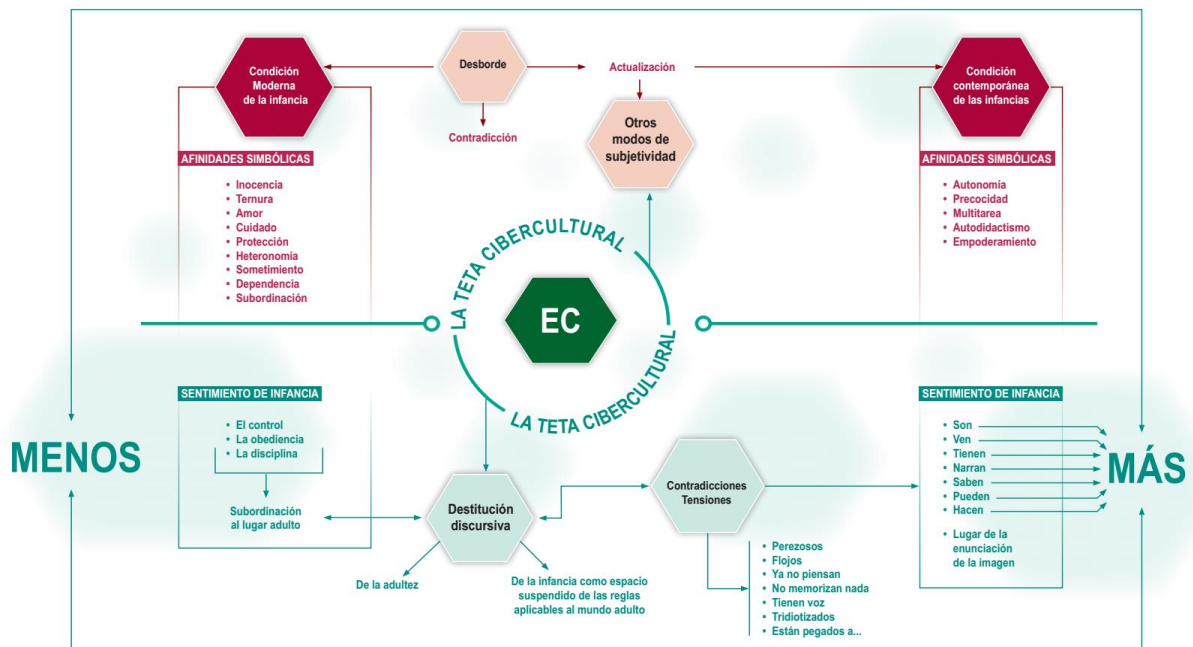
Condición Moderna de la infancia

Desborde

Actualización

Condición contemporánea de las infancias

Contradicción

Otros modos de subjetividad

AFINIDADES SIMBÓLICAS
• Inocencia
• Ternura
• Amor
• Cuidado
• Protección
• Heteronomía
• Sometimiento
• Dependencia
• Subordinación

AFINIDADES SIMBÓLICAS
• Autonomía
• Precocidad
• Multitarea
• Autodidactismo
• Empoderamiento

LA TETA CIBERCULTURAL

EC

LA TETA CIBERCULTURAL

MENOS

SENTIMIENTO DE INFANCIA
• El control
• La obediencia
• La disciplina

Subordinación al lugar adulto

Destitución discursiva

De la adultez

De la infancia como espacio suspendido de las reglas aplicables al mundo adulto

Contradicciones Tensiones

• Perezosos
• Flojos
• Ya no piensan
• No memorizan nada
• Tienen voz
• Tridiotizados
• Están pegados a...

SENTIMIENTO DE INFANCIA
• Son
• Ven
• Tienen
• Narran
• Saben
• Pueden
• Hacen

• Lugar de la enunciación de la imagen

MÁS